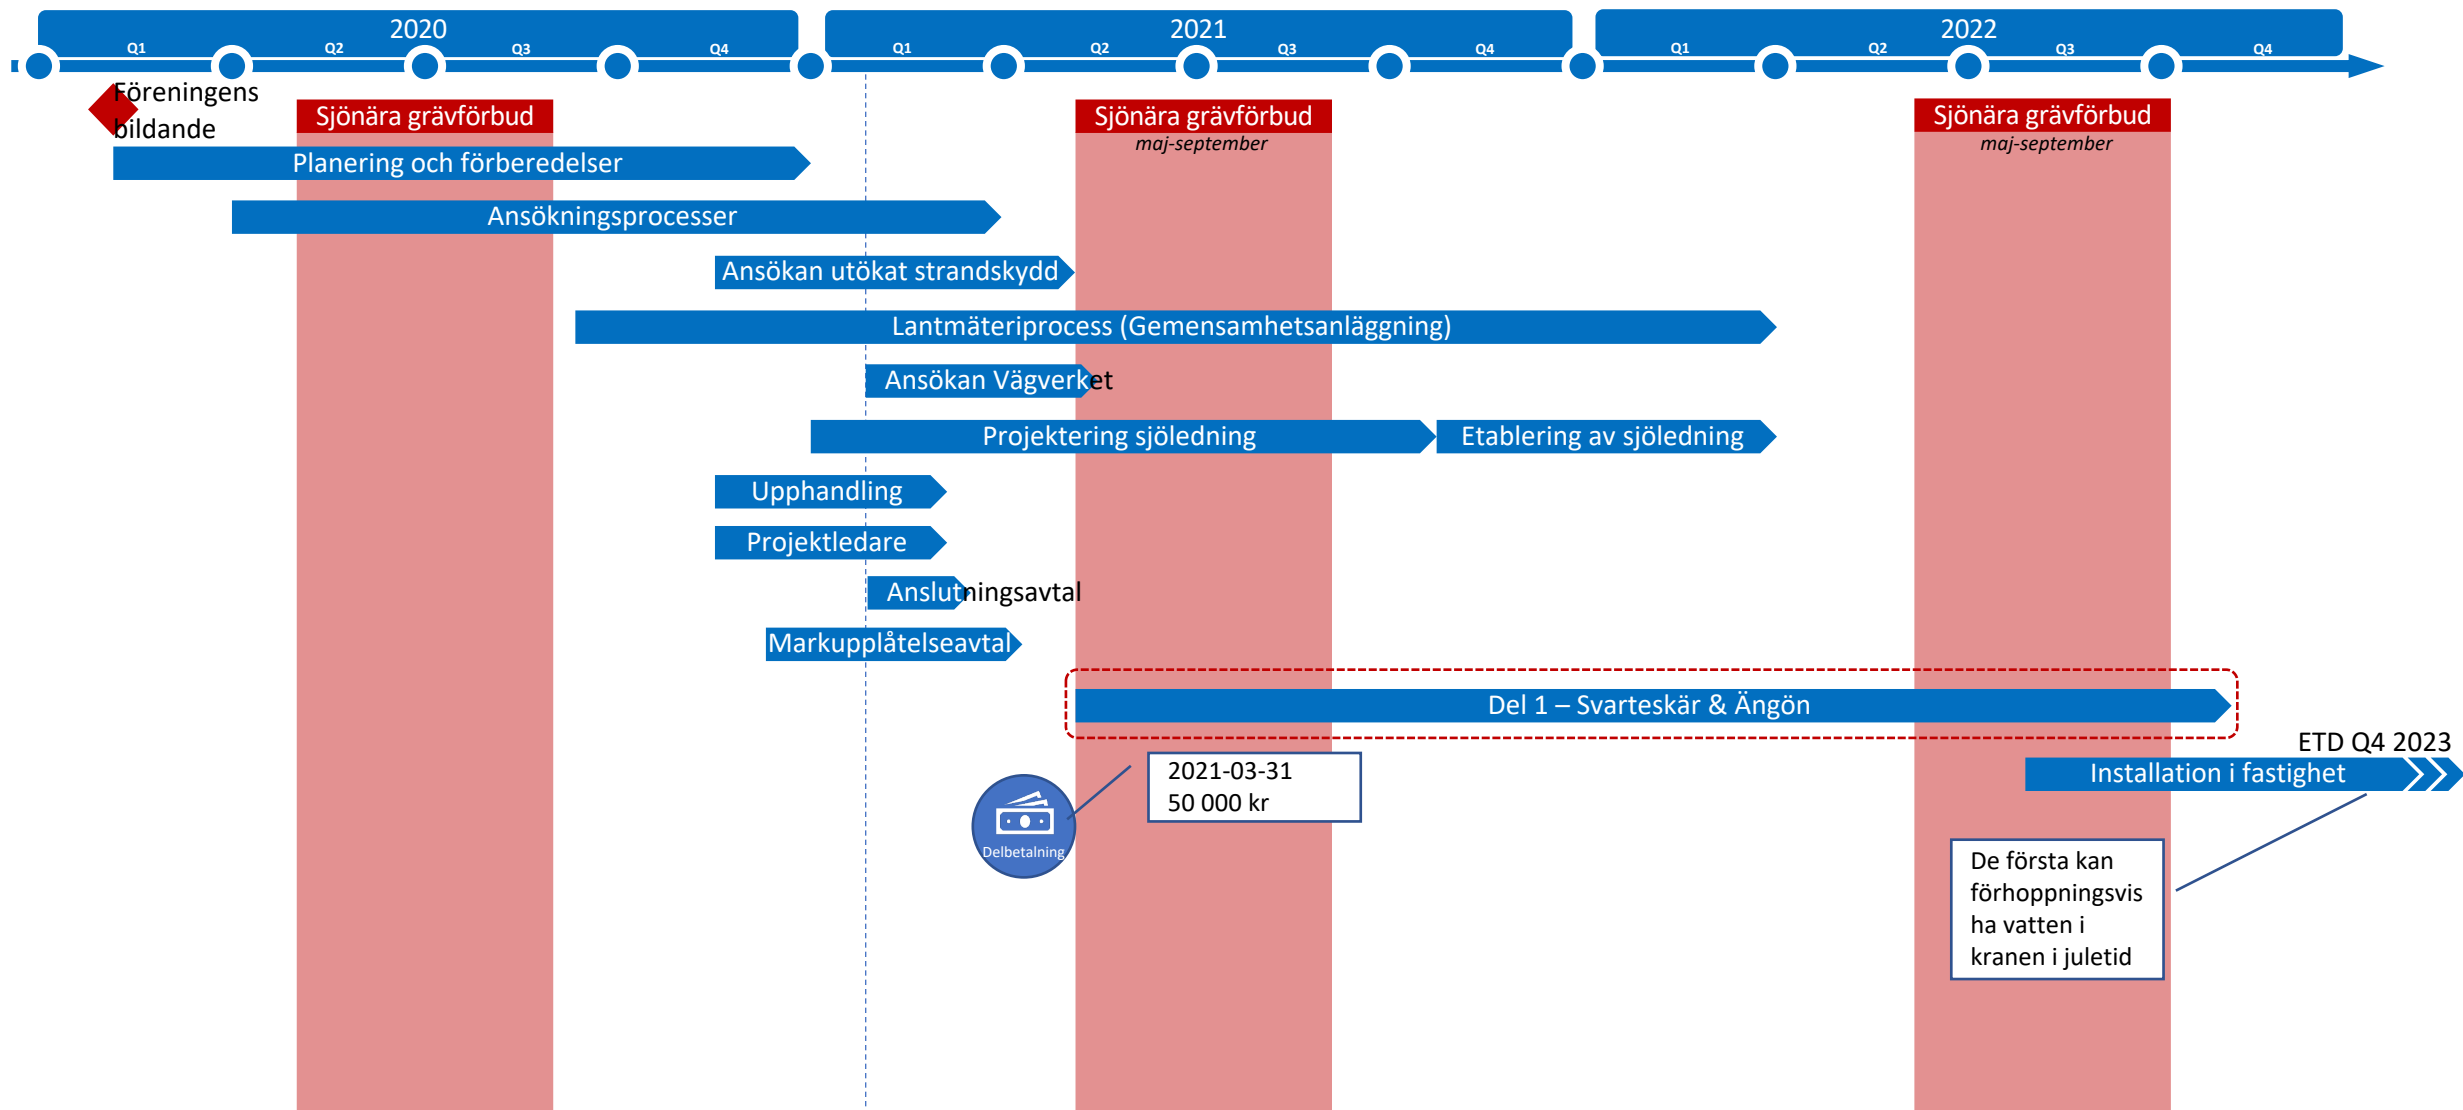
2020
Q1 Q2 Q3 Q4
2021
Q1 Q2 Q3 Q4
2022
Q1 Q2 Q3 Q4

Föreningens bildande

Sjönära grävförbud

Sjönära grävförbud
maj-september

Sjönära grävförbud
maj-september

Planering och förberedelser

Ansökningsprocesser

Ansökan utökat strandskydd

Lantmäteriprocess (Gemensamhetsanläggning)

Ansökan Vägverket

Projektering sjöledning

Etablering av sjöledning

Upphandling

Projektledare

Anslutningsavtal

Markupplåtelseavtal

Del 1 – Svarteskär & Ängön

ETD Q4 2023

Installation i fastighet

Delbetalning

2021-03-31
50 000 kr

De första kan förhoppningsvis ha vatten i kranen i juletid